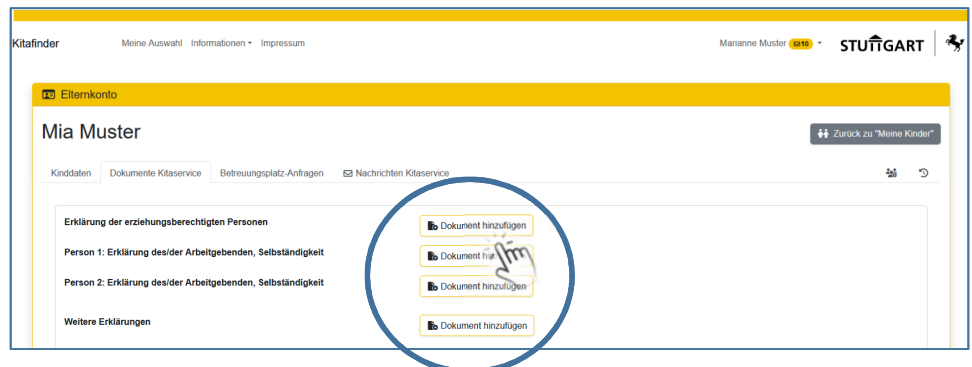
Kitafinder Meine Auswahl Informationen ▾ Impressum

Marianne Muster 10 ▾ STUTTGART

Elternkonto

Mia Muster

Zurück zu "Meine Kinder"

Kinddaten Dokumente Kitaservice Betreuungsplatz-Anfragen Nachrichten Kitaservice

Erklärung der erziehungsberechtigten Personen
Dokument hinzufügen

Person 1: Erklärung des/der Arbeitgebenden, Selbständigkeit
Dokument hi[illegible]

Person 2: Erklärung des/der Arbeitgebenden, Selbständigkeit
Dokument hinzufügen

Weitere Erklärungen
Dokument hinzufügen